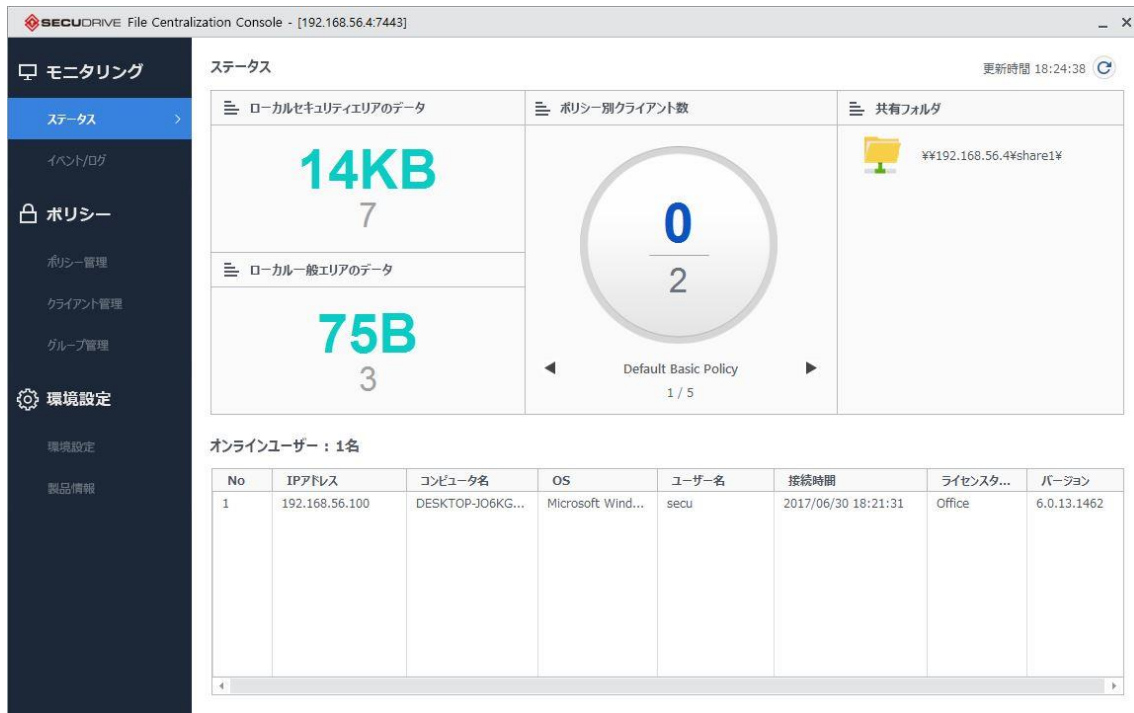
SECUDRIVE File Centralization Console - [192.168.56.4:7443]

_ ×

モニタリング

ステータス

イベント/ログ

ポリシー

ポリシー管理

クライアント管理

グループ管理

環境設定

環境設定

製品情報

ステータス

更新時間 18:24:38

ローカルセキュリティエリアのデータ

14KB
7

ローカル一般エリアのデータ

75B
3

ポリシー別クライアント数

0
2

◀ Default Basic Policy ▶
1 / 5

共有フォルダ

¥¥192.168.56.4¥share1¥

オンラインユーザー：1名

| No | IPアドレス | コンピュータ名 | OS | ユーザー名 | 接続時間 | ライセンスタ... | バージョン |
|---|---|---|---|---|---|---|---|
| 1 | 192.168.56.100 | DESKTOP-JO6KG... | Microsoft Wind... | secu | 2017/06/30 18:21:31 | Office | 6.0.13.1462 |